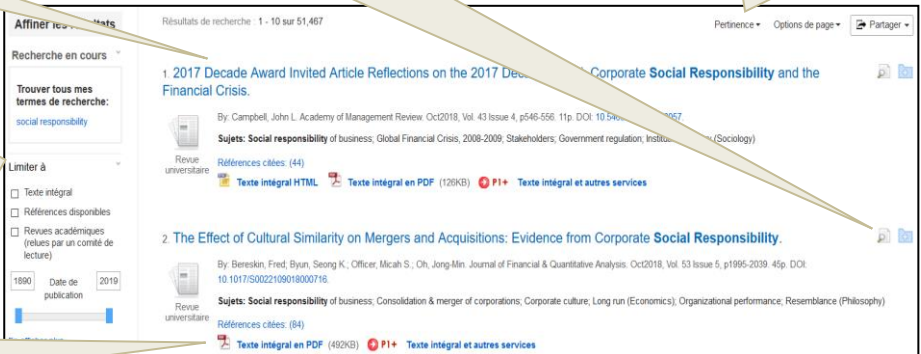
Affiner les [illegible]

Recherche en cours

Trouver tous mes termes de recherche:

social responsibility

Limiter à

☐ Texte intégral

☐ Références disponibles

☐ Revues académiques (relues par un comité de lecture)

1890 Date de publication 2019

Résultats de recherche : 1 - 10 sur 51,467

Pertinence ▾ Options de page ▾ Partager ▾

1. 2017 Decade Award Invited Article Reflections on the 2017 De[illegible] Corporate **Social Responsibility** and the Financial Crisis.

By: Campbell, John L. Academy of Management Review. Oct2018, Vol. 43 Issue 4, p546-556. 11p. DOI: 10.54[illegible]057

**Sujets: Social responsibility** of business; Global Financial Crisis, 2008-2009; Stakeholders; Government regulation; Institu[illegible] (Sociology)

Revue universitaire

Références citées: (44)

Texte intégral HTML Texte intégral en PDF (126KB) P1+ Texte intégral et autres services

2. The Effect of Cultural Similarity on Mergers and Acquisitions: Evidence from Corporate **Social Responsibility**.

By: Bereskin, Fred; Byun, Seong K.; Officer, Micah S.; Oh, Jong-Min. Journal of Financial & Quantitative Analysis. Oct2018, Vol. 53 Issue 5, p1995-2039. 45p. DOI: 10.1017/S0022109018000716.

**Sujets: Social responsibility** of business; Consolidation & merger of corporations; Corporate culture; Long run (Economics); Organizational performance; Resemblance (Philosophy)

Revue universitaire

Références citées: (84)

Texte intégral en PDF (492KB) P1+ Texte intégral et autres services